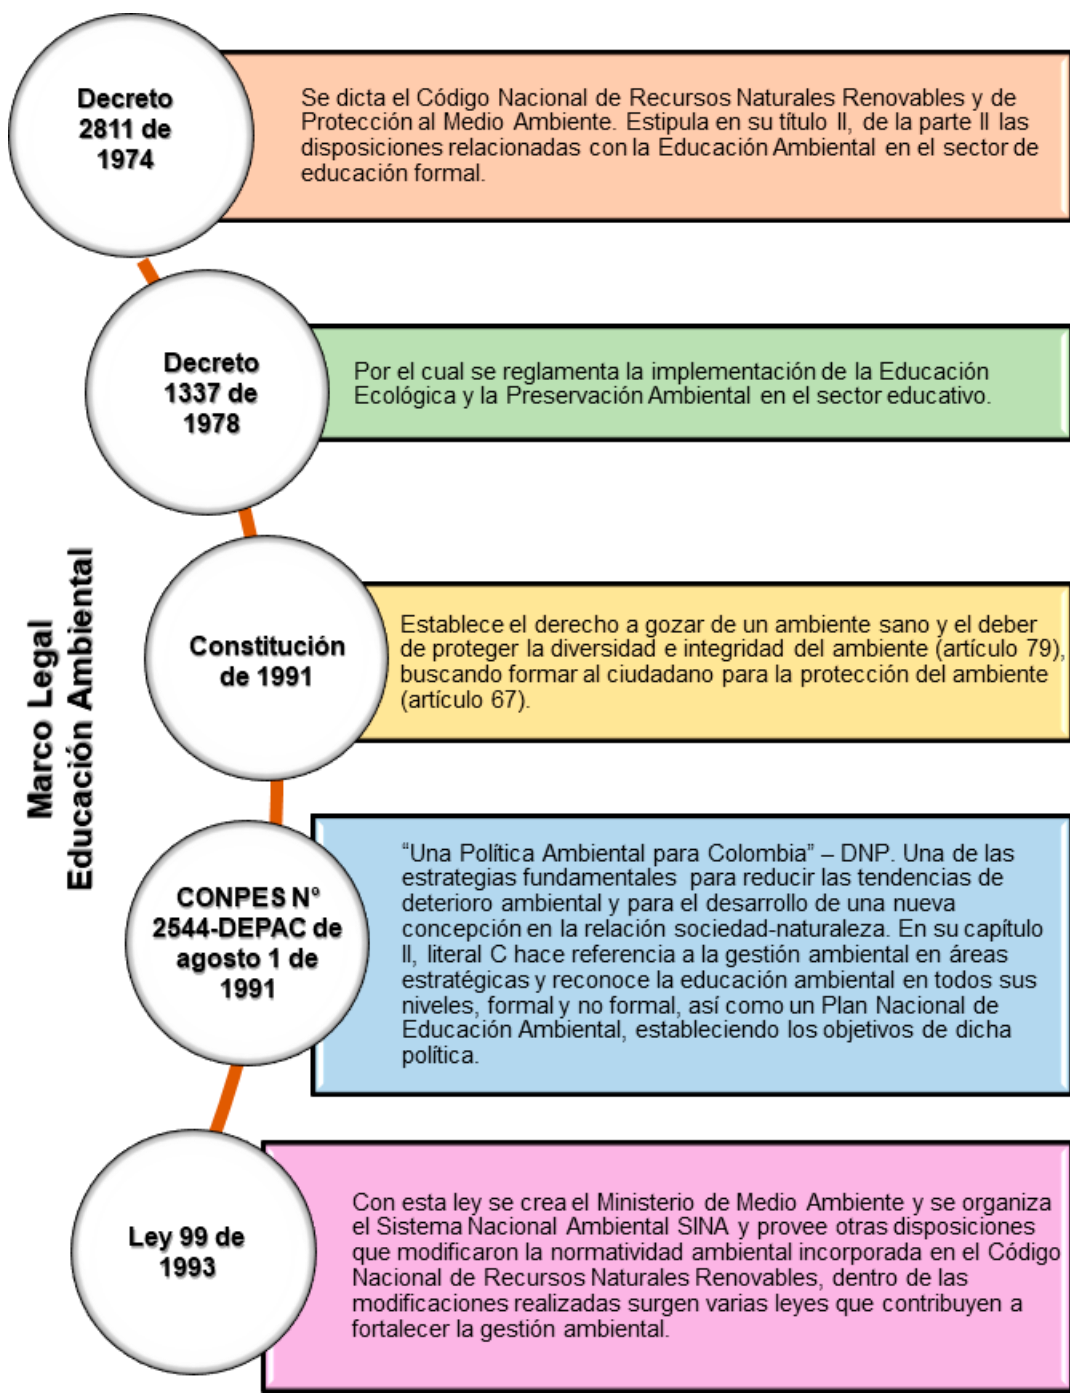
Marco Legal
Educación Ambiental

Decreto 2811 de 1974

Se dicta el Código Nacional de Recursos Naturales Renovables y de Protección al Medio Ambiente. Estipula en su título II, de la parte II las disposiciones relacionadas con la Educación Ambiental en el sector de educación formal.

Decreto 1337 de 1978

Por el cual se reglamenta la implementación de la Educación Ecológica y la Preservación Ambiental en el sector educativo.

Constitución de 1991

Establece el derecho a gozar de un ambiente sano y el deber de proteger la diversidad e integridad del ambiente (artículo 79), buscando formar al ciudadano para la protección del ambiente (artículo 67).

CONPES Nº 2544-DEPAC de agosto 1 de 1991

"Una Política Ambiental para Colombia" – DNP. Una de las estrategias fundamentales para reducir las tendencias de deterioro ambiental y para el desarrollo de una nueva concepción en la relación sociedad-naturaleza. En su capítulo II, literal C hace referencia a la gestión ambiental en áreas estratégicas y reconoce la educación ambiental en todos sus niveles, formal y no formal, así como un Plan Nacional de Educación Ambiental, estableciendo los objetivos de dicha política.

Ley 99 de 1993

Con esta ley se crea el Ministerio de Medio Ambiente y se organiza el Sistema Nacional Ambiental SINA y provee otras disposiciones que modificaron la normatividad ambiental incorporada en el Código Nacional de Recursos Naturales Renovables, dentro de las modificaciones realizadas surgen varias leyes que contribuyen a fortalecer la gestión ambiental.